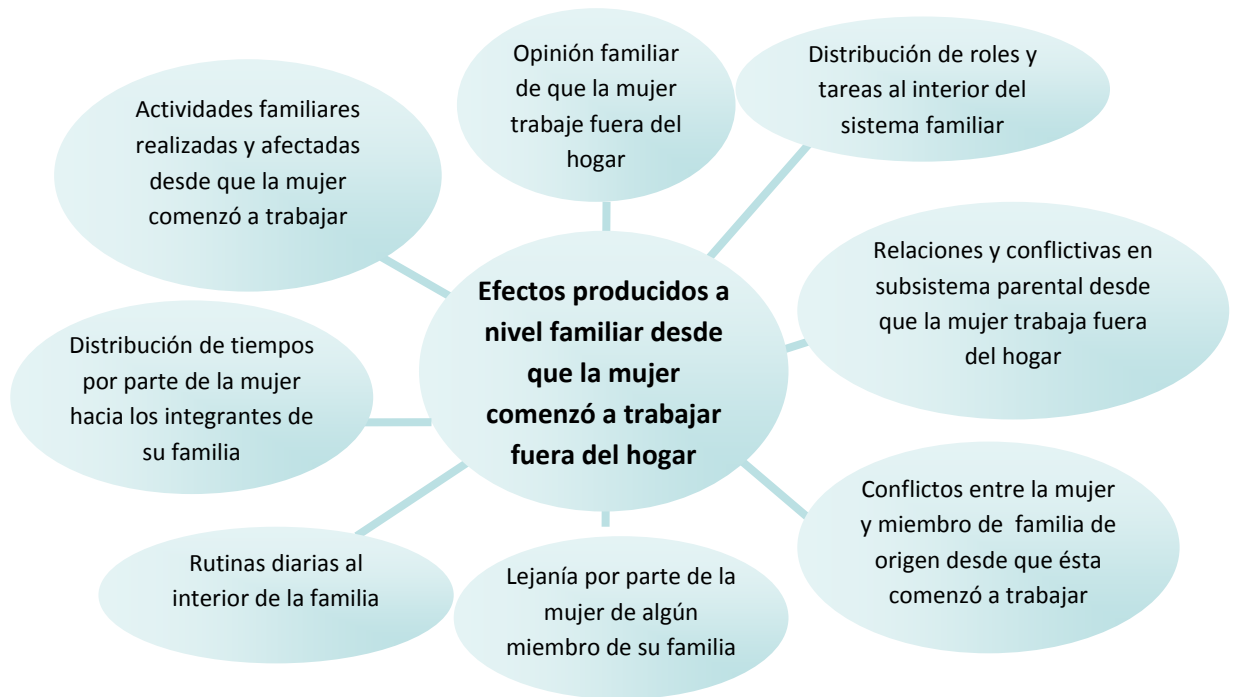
Efectos producidos a nivel familiar desde que la mujer comenzó a trabajar fuera del hogar

Opinión familiar de que la mujer trabaje fuera del hogar

Distribución de roles y tareas al interior del sistema familiar

Relaciones y conflictivas en subsistema parental desde que la mujer trabaja fuera del hogar

Conflictos entre la mujer y miembro de familia de origen desde que ésta comenzó a trabajar

Lejanía por parte de la mujer de algún miembro de su familia

Rutinas diarias al interior de la familia

Distribución de tiempos por parte de la mujer hacia los integrantes de su familia

Actividades familiares realizadas y afectadas desde que la mujer comenzó a trabajar